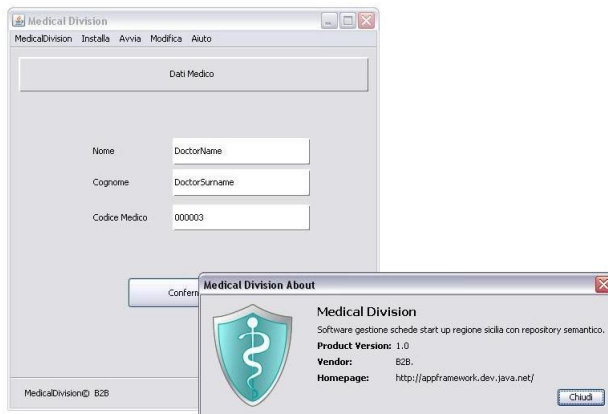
Medical Division
MedicalDivision Installa Avvia Modifica Aiuto

Dati Medico

Nome DoctorName
Cognome DoctorSurname
Codice Medico 000003

Confern

MedicalDivision© B2B

Medical Division About

Medical Division
Software gestione schede start up regione sicilia con repository semantico.
Product Version: 1.0
Vendor: B2B.
Homepage: http://appframework.dev.java.net/

Chiudi